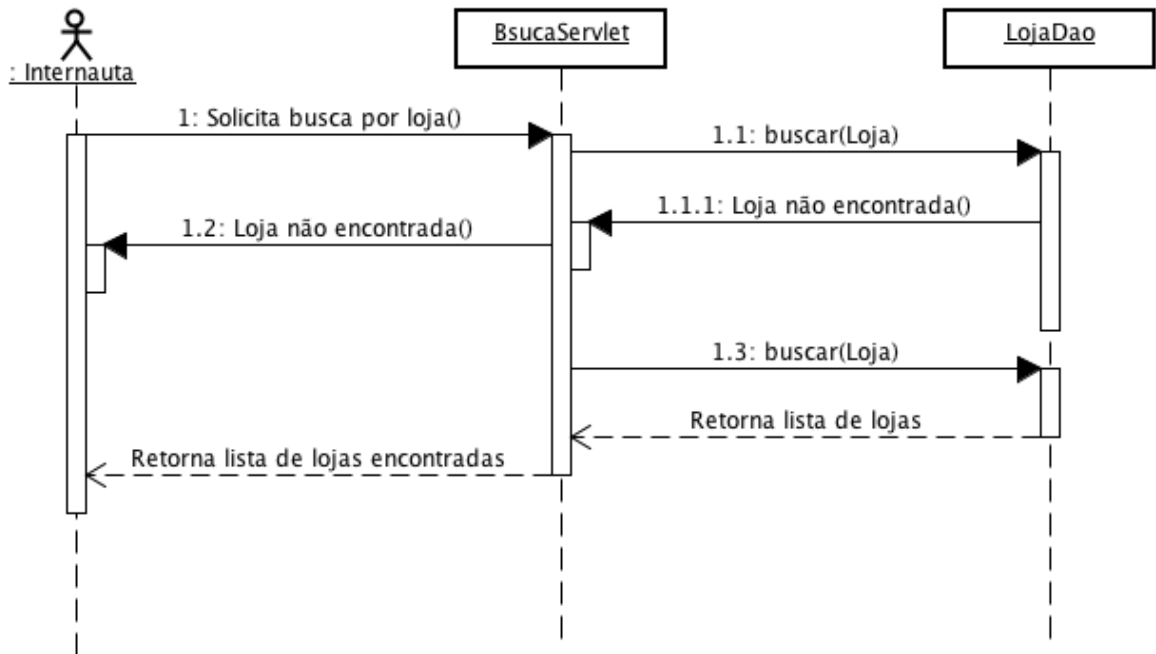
: Internauta

BsucaServlet

LojaDao

1: Solicita busca por loja()

1.1: buscar(Loja)

1.1.1: Loja não encontrada()

1.2: Loja não encontrada()

1.3: buscar(Loja)

Retorna lista de lojas

Retorna lista de lojas encontradas